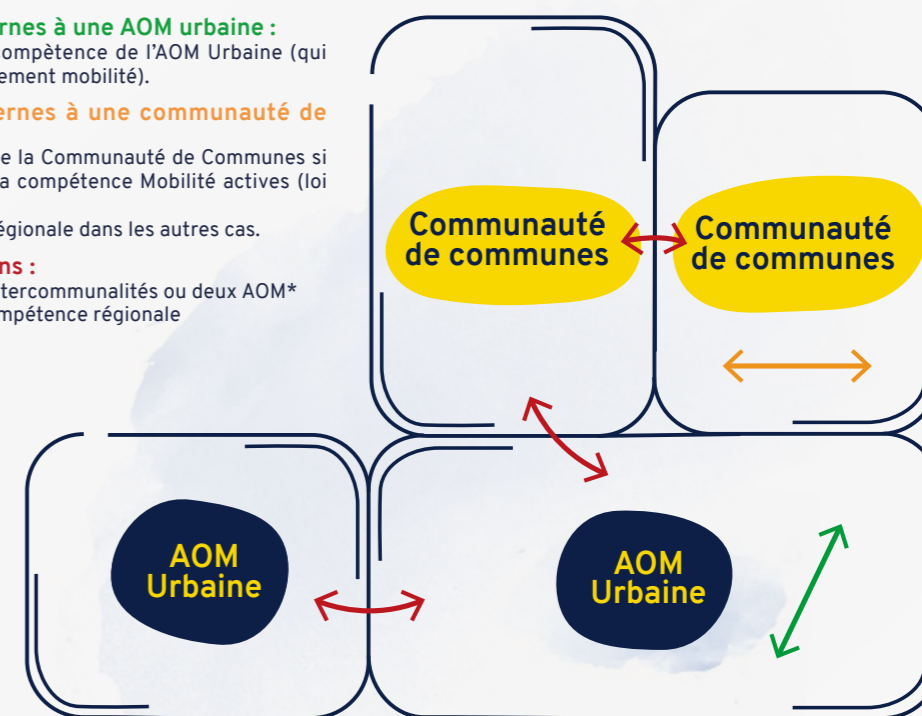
rnes à une AOM urbaine :
ompètence de l'AOM Urbaine (qui ement mobilité).

ernes à une communauté de

e la Communauté de Communes si a compétence Mobilité actives (loi

égionale dans les autres cas.

ns :
tercommunalités ou deux AOM* mpétence régionale

Communauté de communes

Communauté de communes

AOM Urbaine

AOM Urbaine